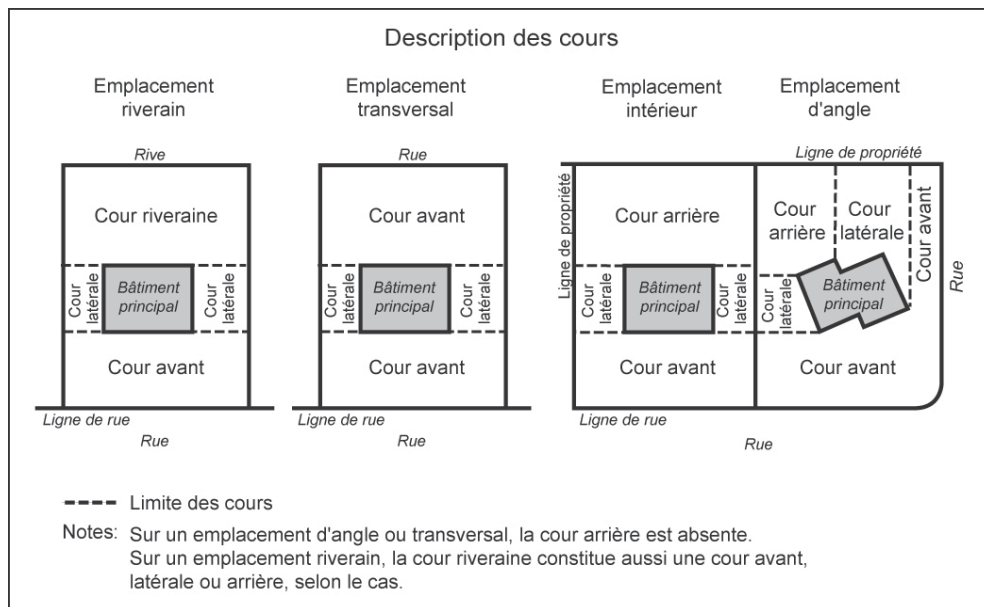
Description des cours

Emplacement riverain

Rive

Cour riveraine

Cour latérale

Bâtiment principal

Cour latérale

Cour avant

Ligne de rue

Rue

Emplacement transversal

Rue

Cour avant

Cour latérale

Bâtiment principal

Cour latérale

Cour avant

Ligne de rue

Rue

Emplacement intérieur

Ligne de propriété

Cour arrière

Cour latérale

Bâtiment principal

Cour latérale

Cour avant

Ligne de rue

Emplacement d'angle

Ligne de propriété

Cour arrière

Cour latérale

Cour avant

Rue

Cour latérale

Bâtiment principal

Cour avant

Rue

Limite des cours

Notes: Sur un emplacement d'angle ou transversal, la cour arrière est absente. Sur un emplacement riverain, la cour riveraine constitue aussi une cour avant, latérale ou arrière, selon le cas.